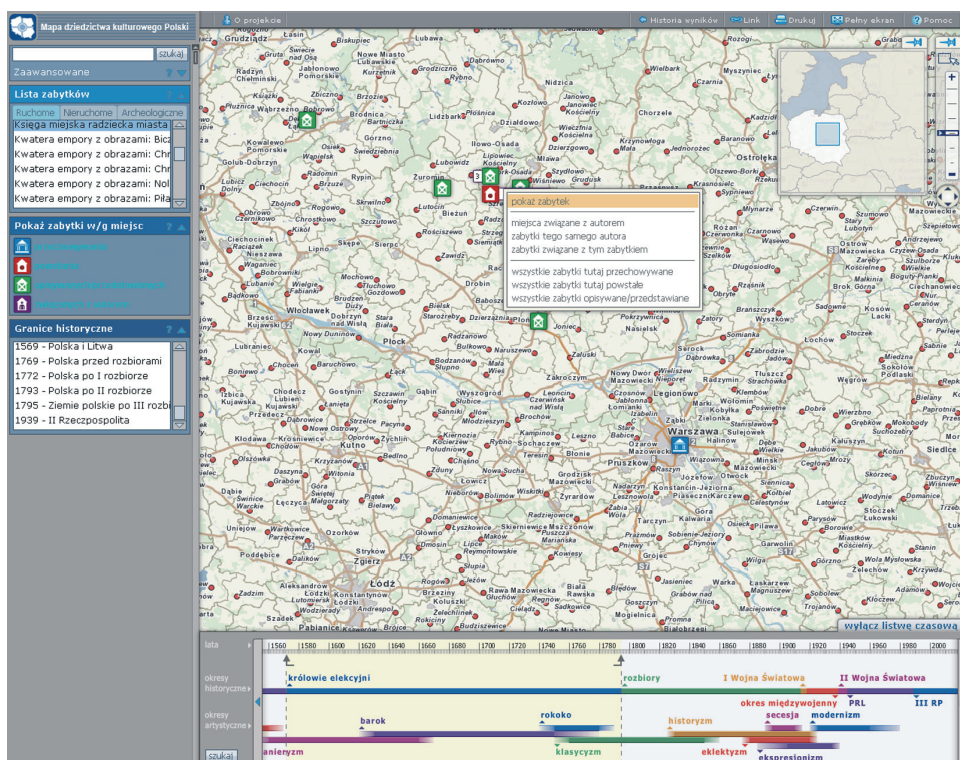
Mapa dziedzictwa kulturowego Polski

O projekcie

Historia wyników | Link | Drukuj | Pełny ekran | Pomoc

szukaj

Zaawansowane

Lista zabytków

Ruchome | Nieruchome | Archeologiczne

Księga miejska radziecka miasta
Kwatera empory z obrazami: Bicz
Kwatera empory z obrazami: Chr
Kwatera empory z obrazami: Chr
Kwatera empory z obrazami: Nol
Kwatera empory z obrazami: Piła

Pokaż zabytki w/g miejsc

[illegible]
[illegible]
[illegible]
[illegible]

Granice historyczne

1569 - Polska i Litwa
1769 - Polska przed rozbiorami
1772 - Polska po I rozbiorze
1793 - Polska po II rozbiorze
1795 - Ziemie polskie po III rozbi
1939 - II Rzeczpospolita

pokaż zabytek
miejsca związane z autorem
zabytki tego samego autora
zabytki związane z tym zabytkiem
wszystkie zabytki tutaj przechowywane
wszystkie zabytki tutaj powstałe
wszystkie zabytki opisywane/przedstawiane

Grudziądz, Łasin, Biskupiec, Lubawa, Dąbrówno, Nowe Miasto Lubawskie, Kurzętnik, Golub-Dobrzyń, Rypin, Lidzbark, Działdowo, Mława, Chorzele, Żuromin, Lubowidz, Lipowiec Kościelny, Szydłowo, Przasnysz, Ostrołęka, Lutocin, Bieżuń, Sierpc, Ciechocinek, Włocławek, Płock, Radzanów, Zaluski, Nowy Dwór Mazowiecki, Legionowo, Radzymin, Wołomin, Warszawa, Pruszków, Grodzisk Mazowiecki, Żyrardów, Sochaczew, Łowicz, Skierniewice, Błonie, Piaseczno, Otwock, Garwolin, Łódź, Zgierz, Pabianice, Rawa Mazowiecka, Biała Rawska, Mszczonów, Grójec, Warka, Gostynin, Kutno, Łęczyca, Gąbin, Wyszogród, Czerwińsk nad Wisłą, Dobrzyń nad Wisłą, Kowal, Brześć Kujawski, Kruszwica, Radziejów, Piotrków Kujawski, Izbica Kujawska, Przedecz, Kłodawa, Dąbie, Uniejów, Poddębice, Stryków, Brzeziny, Koluszki, Głowno, Węgrów, Sokołów Podlaski, Kałuszyn, Mińsk Mazowiecki, Siedlce, Łochów, Wyszków, Brok, Ostrów Mazowiecka, Łomianki, Ożarów Mazowiecki, Halinów, Sulejówek, Kołbiel, Latowicz, Stoczek Łukowski, Żelechów, Maciejowice

wyłącz listwę czasową

lata
1560 1580 1600 1620 1640 1660 1680 1700 1720 1740 1760 1780 1800 1820 1840 1860 1880 1900 1920 1940 1960 1980 2000

okresy historyczne
królowie elekcyjni | rozbiory | I Wojna Światowa | II Wojna Światowa | okres międzywojenny | PRL | III RP

okresy artystyczne
barok | rokoko | historyzm | secesja | modernizm | manieryzm | klasycyzm | eklektyzm | ekspresjonizm

szukaj